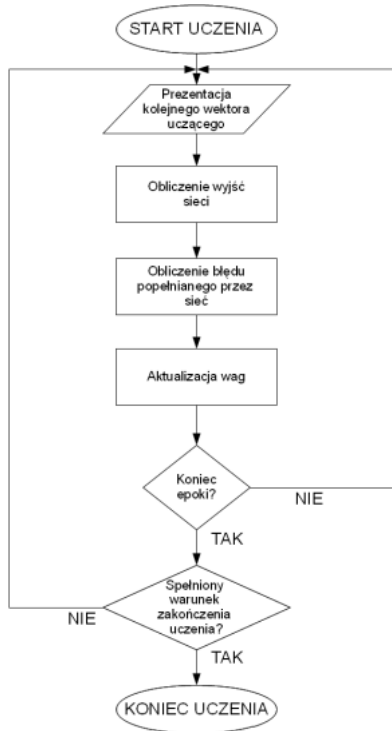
START UCZENIA

Prezentacja kolejnego wektora uczącego

Obliczenie wyjść sieci

Obliczenie błędu popełnianego przez sieć

Aktualizacja wag

Koniec epoki?

NIE

TAK

Spełniony warunek zakończenia uczenia?

NIE

TAK

KONIEC UCZENIA